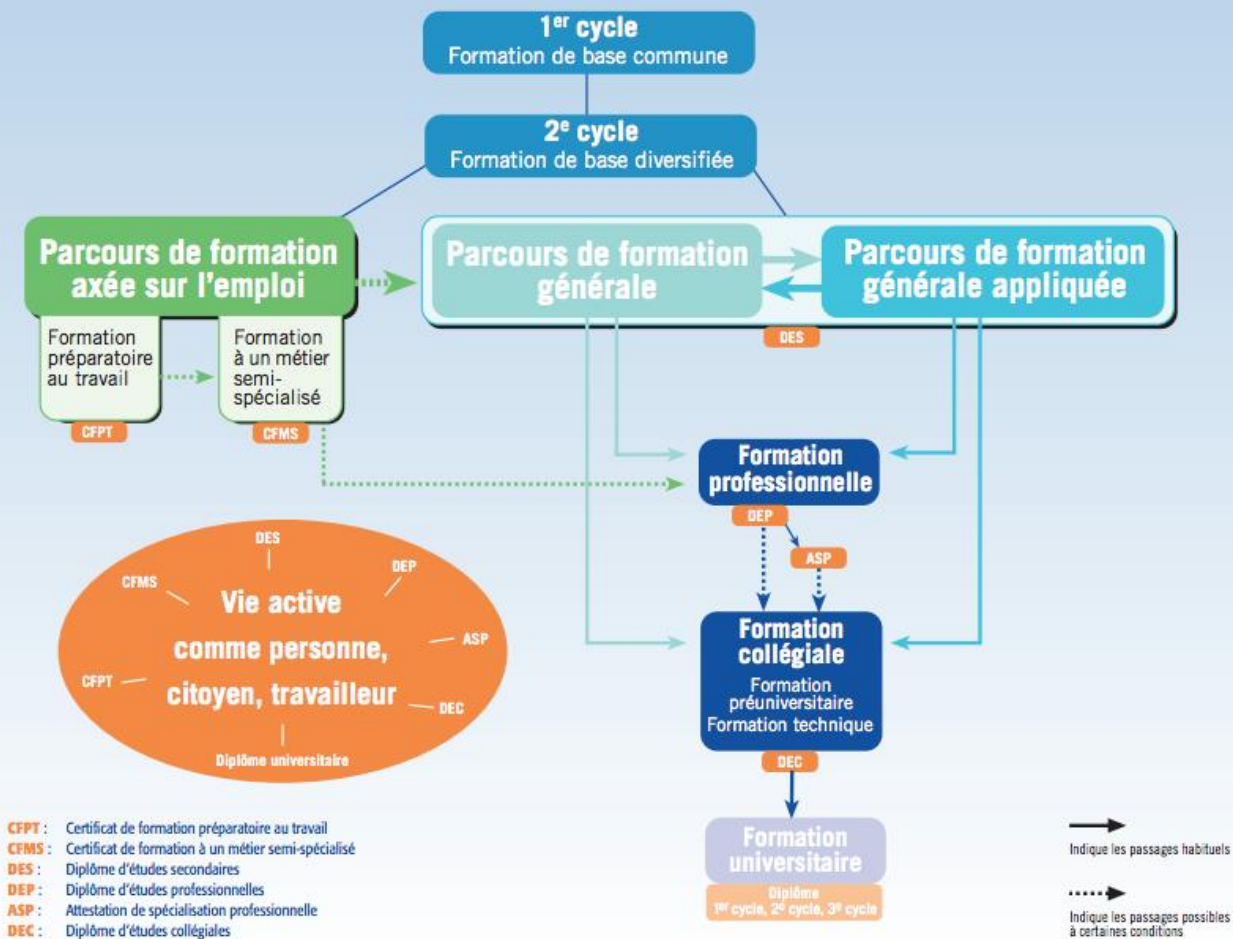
1$^{er}$ cycle
Formation de base commune

2$^{e}$ cycle
Formation de base diversifiée

Parcours de formation axée sur l'emploi

Formation préparatoire au travail

CFPT

Formation à un métier semi-spécialisé

CFMS

Parcours de formation générale

Parcours de formation générale appliquée

DES

Formation professionnelle

DEP

ASP

Formation collégiale
Formation préuniversitaire
Formation technique

DEC

Formation universitaire

Diplôme
1$^{er}$ cycle, 2$^{e}$ cycle, 3$^{e}$ cycle

DES
CFMS
DEP
Vie active
comme personne,
citoyen, travailleur
ASP
CFPT
DEC
Diplôme universitaire

CFPT : Certificat de formation préparatoire au travail
CFMS : Certificat de formation à un métier semi-spécialisé
DES : Diplôme d'études secondaires
DEP : Diplôme d'études professionnelles
ASP : Attestation de spécialisation professionnelle
DEC : Diplôme d'études collégiales

Indique les passages habituels

Indique les passages possibles à certaines conditions